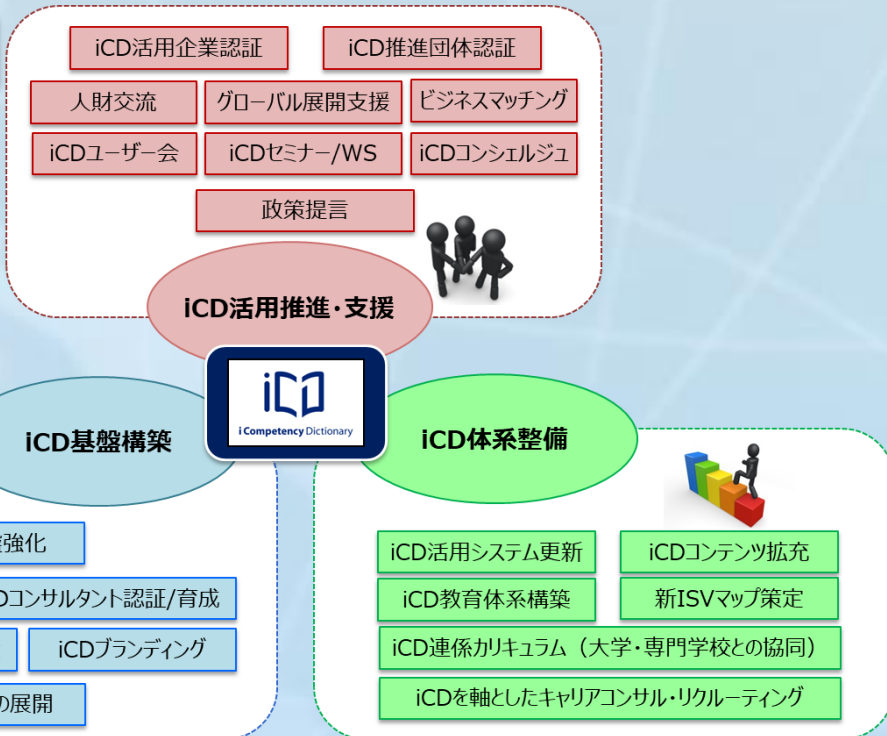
iCD活用企業認証

iCD推進団体認証

人財交流

グローバル展開支援

ビジネスマッチング

iCDユーザー会

iCDセミナー/WS

iCDコンシェルジュ

政策提言

iCD活用推進・支援

iCD基盤構築

iCD

i Competency Dictionary

iCD体系整備

強化

Dコンサルタント認証/育成

iCDブランディング

の展開

iCD活用システム更新

iCDコンテンツ拡充

iCD教育体系構築

新ISVマップ策定

iCD連係カリキュラム（大学・専門学校との協同）

iCDを軸としたキャリアコンサル・リクルーティング